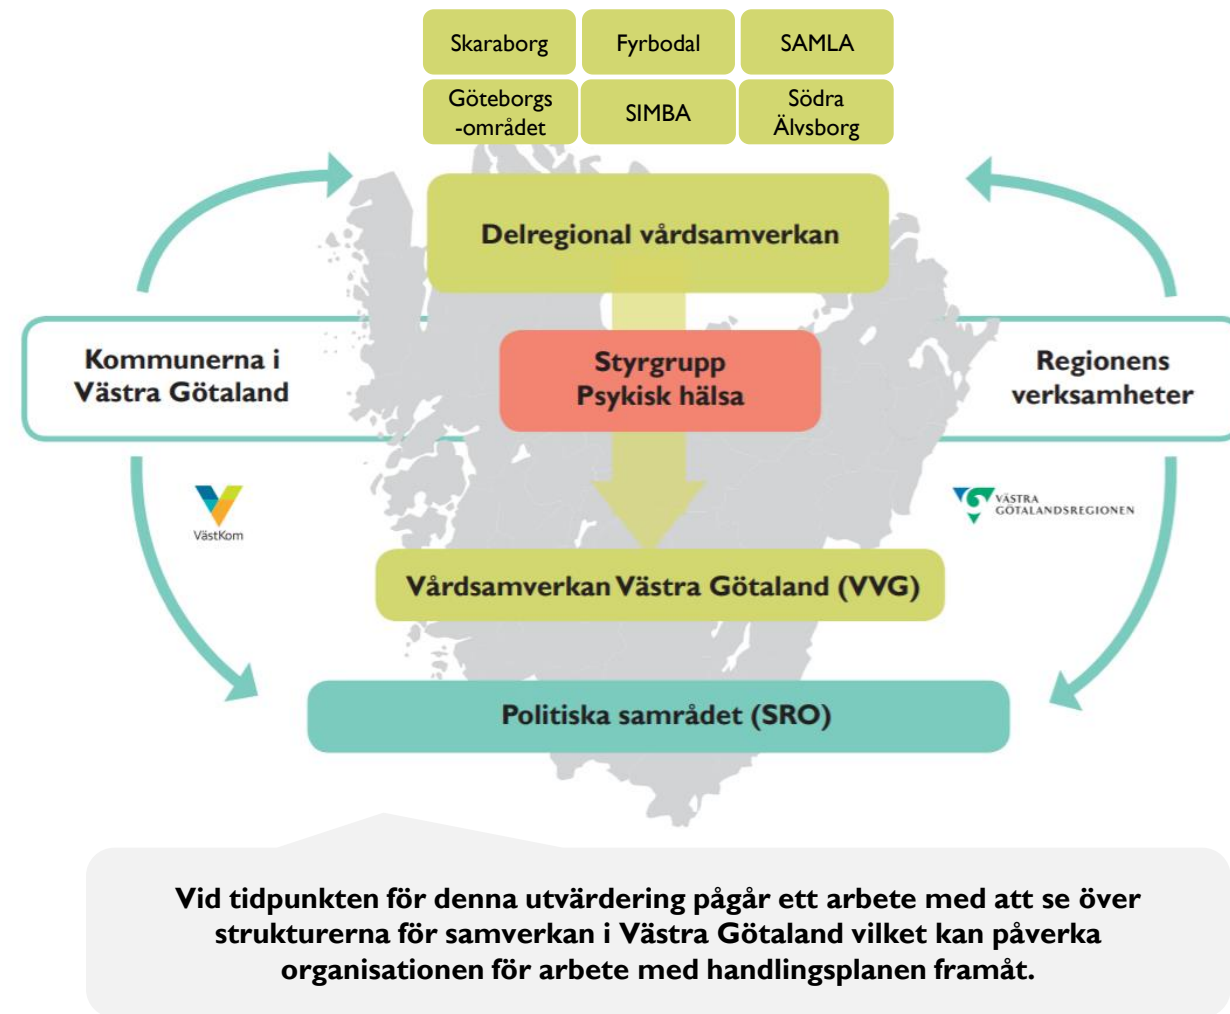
Skaraborg

Fyrbodal

SAMLA

Göteborgs -området

SIMBA

Södra Älvsborg

Delregional vårdsamverkan

Kommunerna i Västra Götaland

Styrgrupp Psykisk hälsa

Regionens verksamheter

VästKom

VÄSTRA GÖTALANDSREGIONEN

Vårdsamverkan Västra Götaland (VVG)

Politiska samrådet (SRO)

Vid tidpunkten för denna utvärdering pågår ett arbete med att se över strukturerna för samverkan i Västra Götaland vilket kan påverka organisationen för arbete med handlingsplanen framåt.